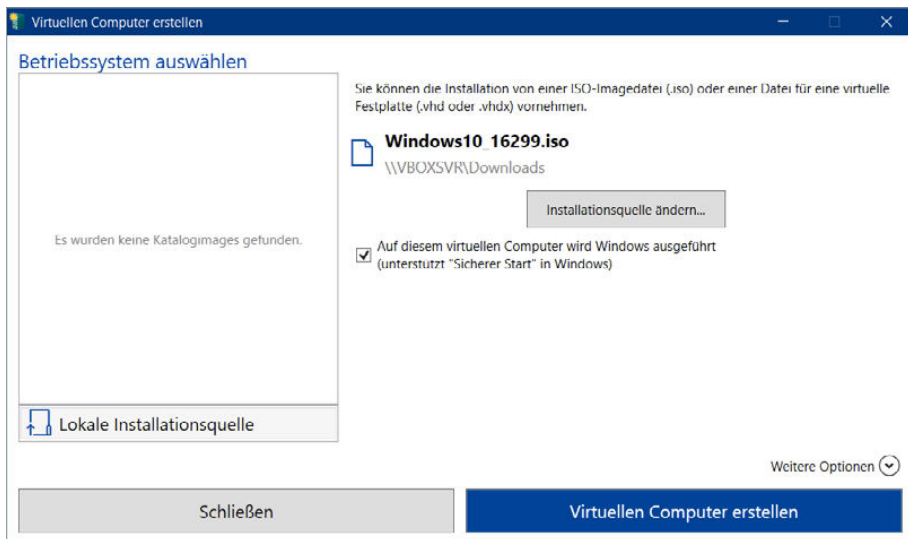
Virtuellen Computer erstellen

Betriebssystem auswählen

Es wurden keine Katalogimages gefunden.

Lokale Installationsquelle

Sie können die Installation von einer ISO-Imagedatei (.iso) oder einer Datei für eine virtuelle Festplatte (.vhd oder .vhdx) vornehmen.

Windows10_16299.iso
\\VBOXSVR\Downloads

Installationsquelle ändern...

Auf diesem virtuellen Computer wird Windows ausgeführt (unterstützt "Sicherer Start" in Windows)

Weitere Optionen

Schließen

Virtuellen Computer erstellen